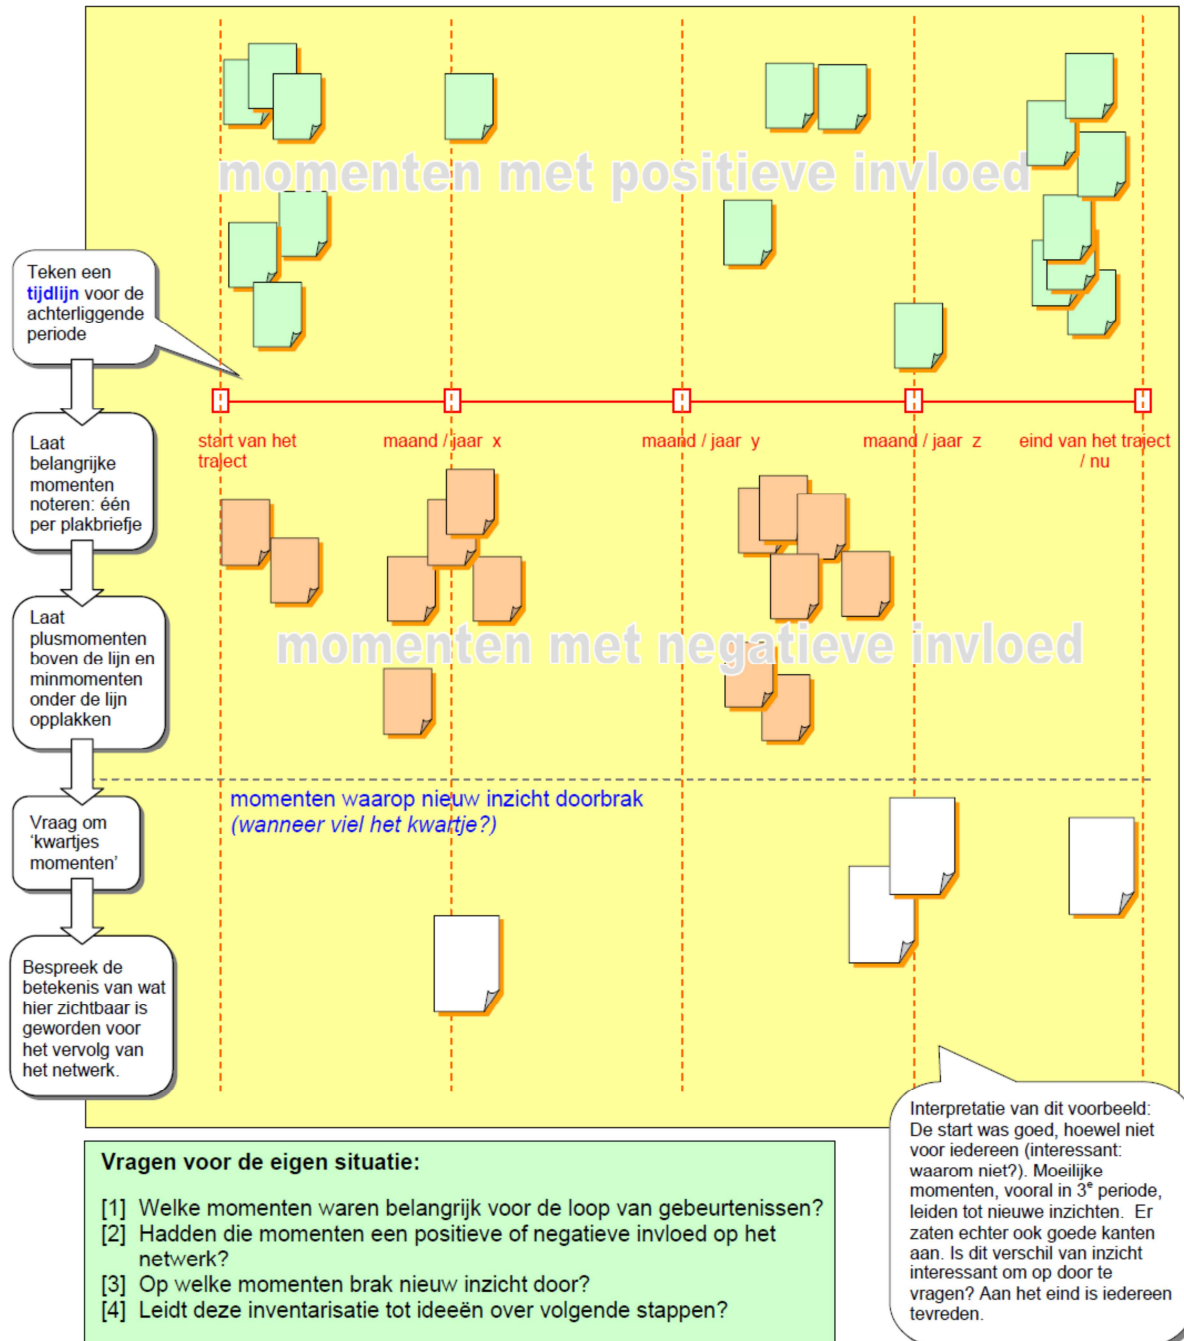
Teken een tijdlijn voor de achterliggende periode

Laat belangrijke momenten noteren: één per plakbriefje

Laat plusmomenten boven de lijn en minmomenten onder de lijn opplakken

Vraag om 'kwartjes momenten'

Bespreek de betekenis van wat hier zichtbaar is geworden voor het vervolg van het netwerk.

momenten met positieve invloed

start van het traject

maand / jaar x

maand / jaar y

maand / jaar z

eind van het traject / nu

momenten met negatieve invloed

momenten waarop nieuw inzicht doorbrak
(wanneer viel het kwartje?)

Vragen voor de eigen situatie:

[1] Welke momenten waren belangrijk voor de loop van gebeurtenissen?
[2] Hadden die momenten een positieve of negatieve invloed op het netwerk?
[3] Op welke momenten brak nieuw inzicht door?
[4] Leidt deze inventarisatie tot ideeën over volgende stappen?

Interpretatie van dit voorbeeld: De start was goed, hoewel niet voor iedereen (interessant: waarom niet?). Moeilijke momenten, vooral in 3$^e$ periode, leiden tot nieuwe inzichten. Er zaten echter ook goede kanten aan. Is dit verschil van inzicht interessant om op door te vragen? Aan het eind is iedereen tevreden.